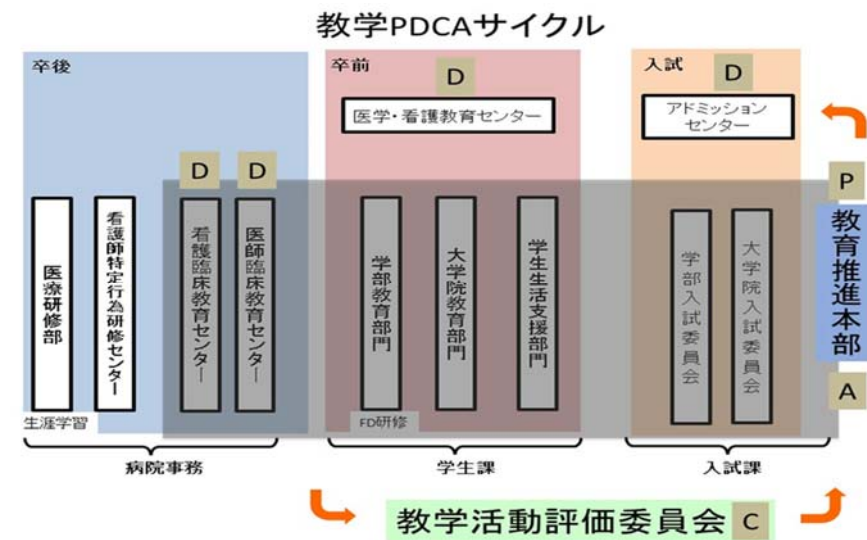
教学PDCAサイクル

卒後

D D

医療研修部

看護師特定行為研修センター

看護臨床教育センター

医師臨床教育センター

生涯学習

病院事務

卒前

D

医学・看護教育センター

学部教育部門

大学院教育部門

学生生活支援部門

FD研修

学生課

入試

D

アドミッションセンター

学部入試委員会

大学院入試委員会

入試課

P

教育推進本部

A

教学活動評価委員会 C